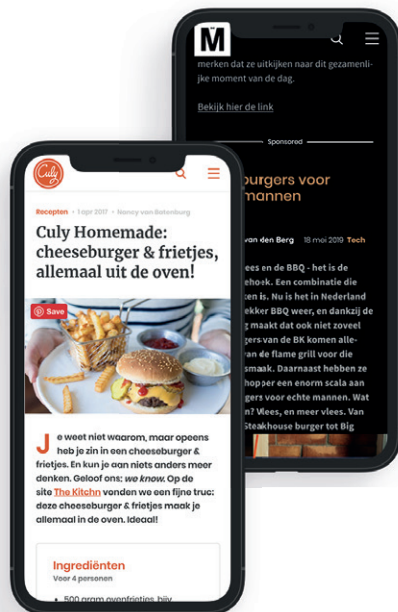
M

merken dat ze uitkijken naar dit gezamenlijke moment van de dag.

Bekijk hier de link

Sponsored

burgers voor mannen

van den Berg 18 mei 2019 Tech

ees en de BBQ - het is de ehoek. Een combinatie die cken is. Nu is het in Nederland ekker BBQ weer, en dankzij de g maakt dat ook niet zoveel gers van de BK komen alle-n de flame grill voor die daarnaast hebben ze hopper een enorm scala aan gers voor echte mannen. Wat an? Vlees, en meer vlees. Van Steakhouse burger tot Big

Culy

Recepten • 1 apr 2017 • Nancy van Batenburg

Culy Homemade: cheeseburger & frietjes, allemaal uit de oven!

Save

Je weet niet waarom, maar opeens heb je zin in een cheeseburger & frietjes. En kun je aan niets anders meer denken. Geloof ons: we know. Op de site The Kitchn vonden we een fijne truc: deze cheeseburger & frietjes maak je allemaal in de oven. Ideaal!

Ingrediënten
Voor 4 personen

• 500 gram ovenfrietjes, bijv.